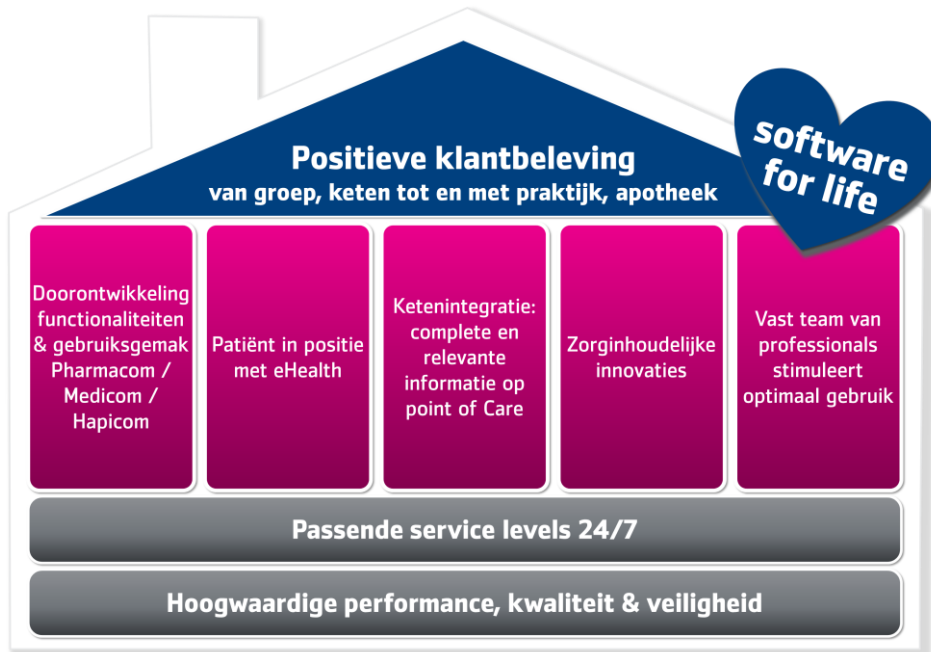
Positieve klantbeleving
van groep, keten tot en met praktijk, apotheek

software for life

Doorontwikkeling functionaliteiten & gebruiksgemak Pharmacom / Medicom / Hapicom

Patiënt in positie met eHealth

Ketenintegratie: complete en relevante informatie op point of Care

Zorginhoudelijke innovaties

Vast team van professionals stimuleert optimaal gebruik

Passende service levels 24/7

Hoogwaardige performance, kwaliteit & veiligheid